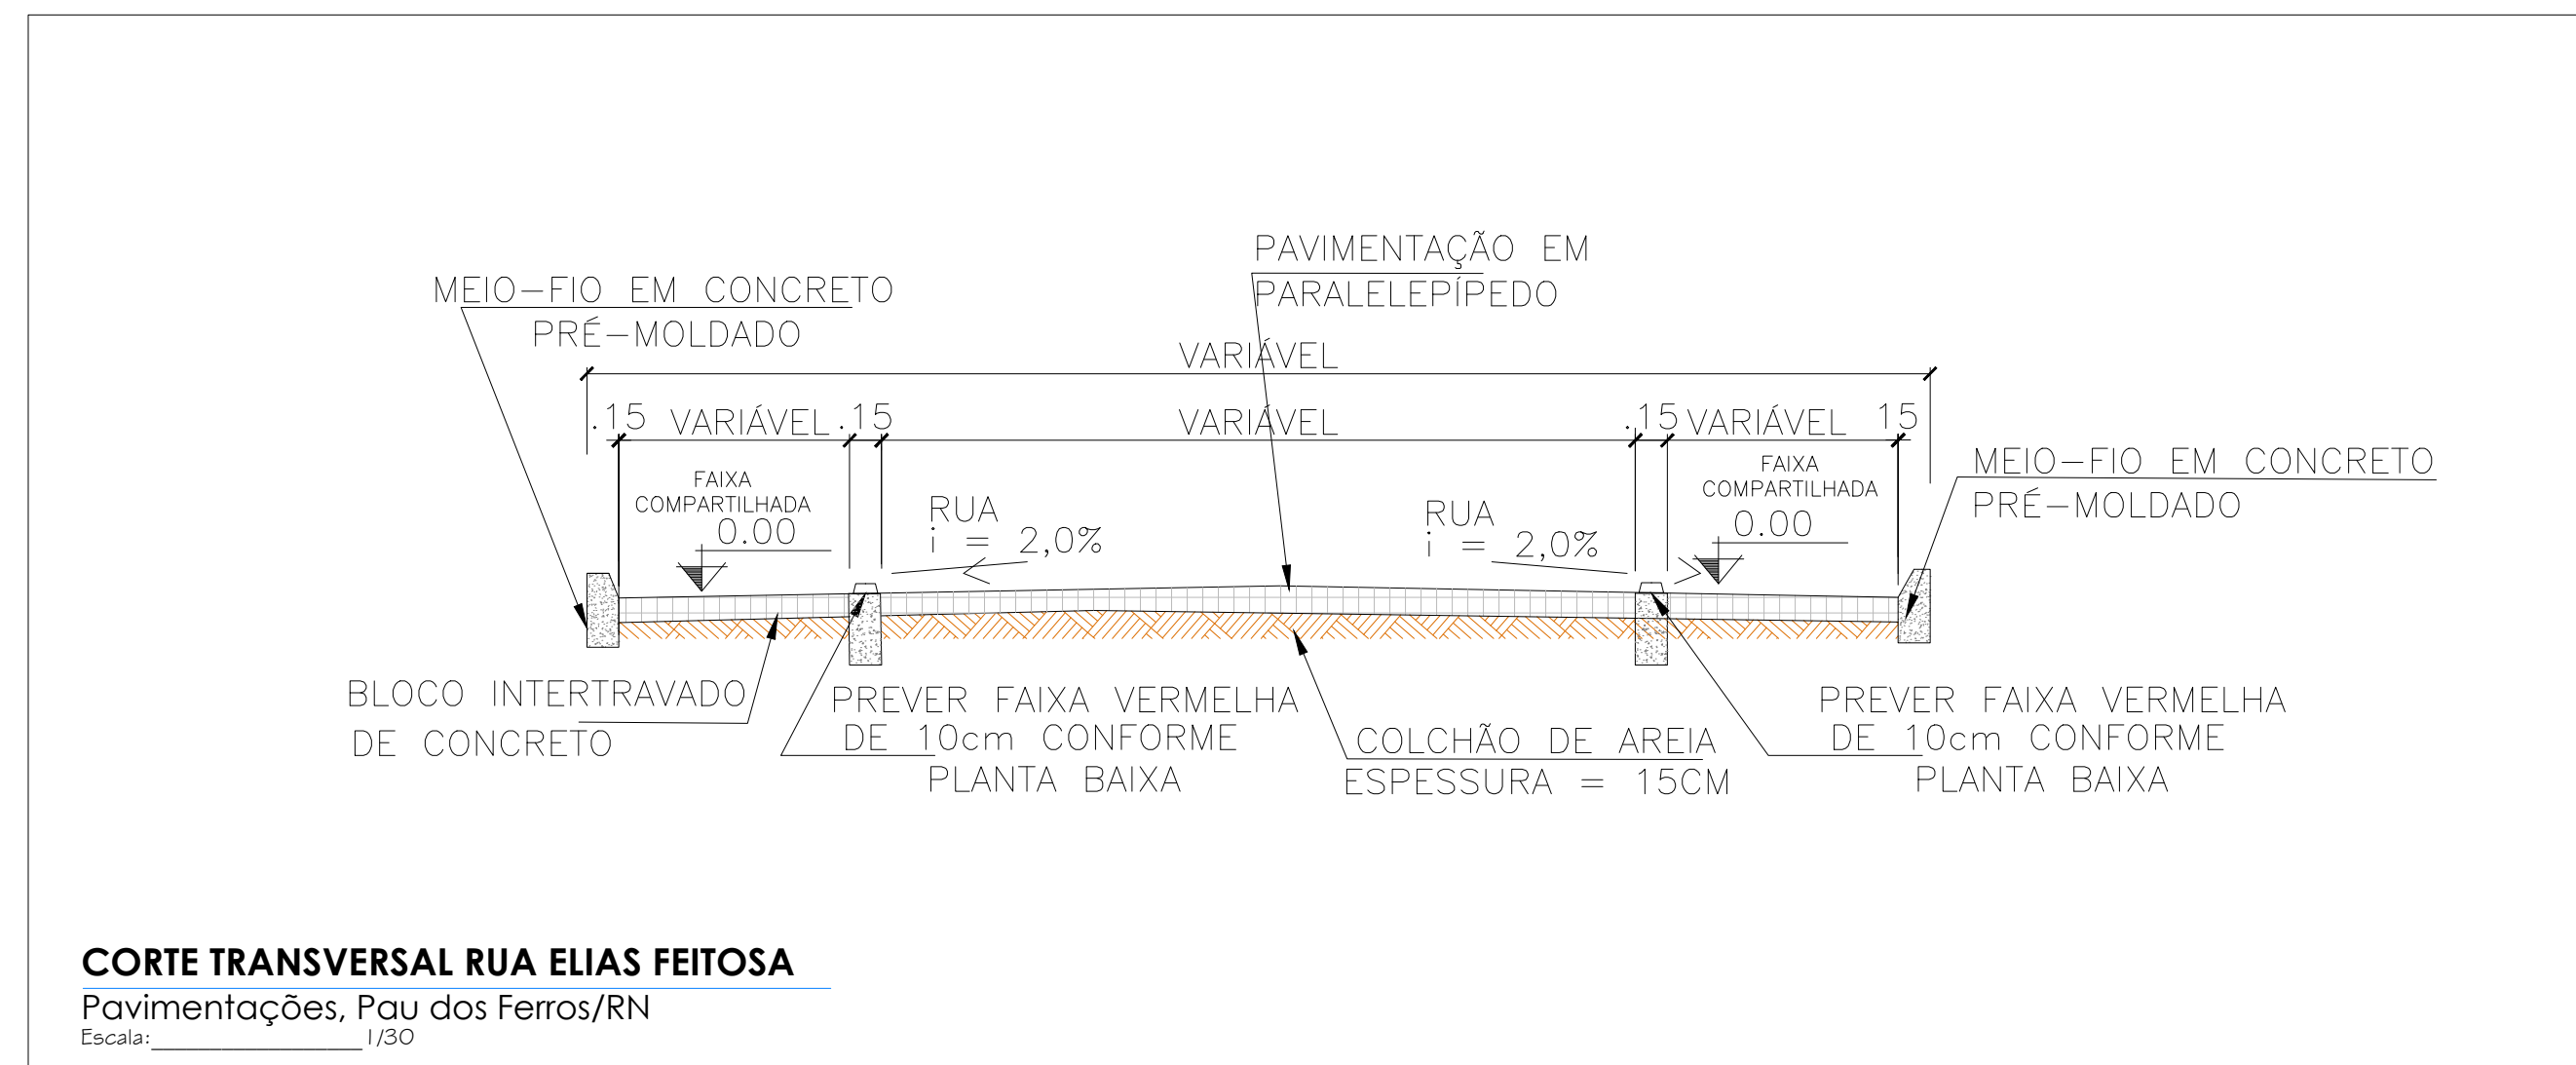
PAVIMENTAÇÃO EM PARALELEPÍPEDO

MEIO–FIO EM CONCRETO PRÉ–MOLDADO

VARIÁVEL

.15 VARIÁVEL .15 VARIÁVEL .15 VARIÁVEL 15

MEIO–FIO EM CONCRETO PRÉ–MOLDADO

FAIXA COMPARTILHADA
0.00

RUA
i = 2,0%

RUA
i = 2,0%

FAIXA COMPARTILHADA
0.00

BLOCO INTERTRAVADO DE CONCRETO

PREVER FAIXA VERMELHA DE 10cm CONFORME PLANTA BAIXA

COLCHÃO DE AREIA ESPESSURA = 15CM

PREVER FAIXA VERMELHA DE 10cm CONFORME PLANTA BAIXA

CORTE TRANSVERSAL RUA ELIAS FEITOSA
Pavimentações, Pau dos Ferros/RN
Escala: 1/30